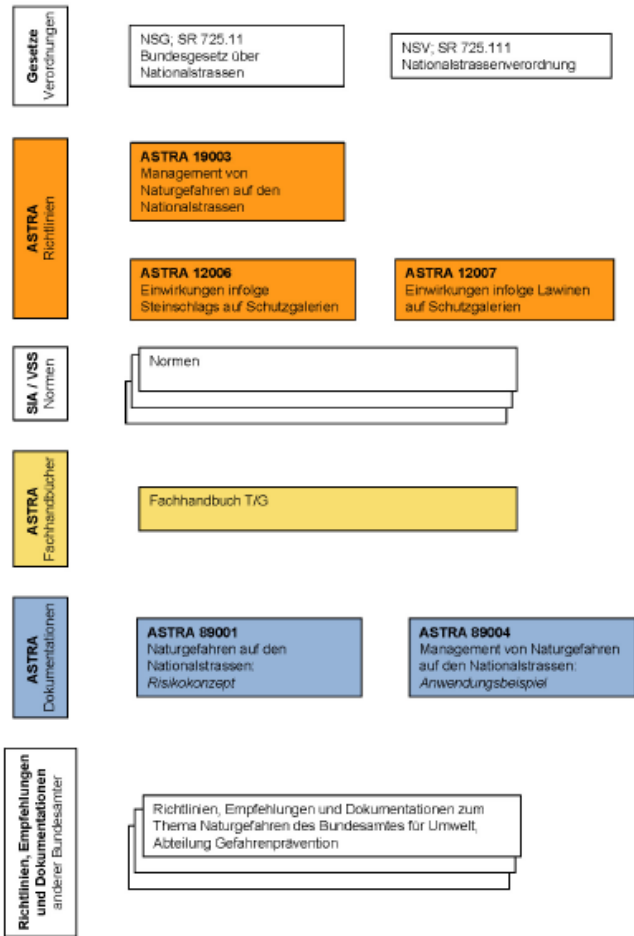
Gesetze
Verordnungen

NSG; SR 725.11
Bundesgesetz über Nationalstrassen

NSV; SR 725.111
Nationalstrassenverordnung

ASTRA
Richtlinien

ASTRA 19003
Management von Naturgefahren auf den Nationalstrassen

ASTRA 12006
Einwirkungen infolge Steinschlags auf Schutzgalerien

ASTRA 12007
Einwirkungen infolge Lawinen auf Schutzgalerien

SIA / VSS
Normen

Normen

ASTRA
Fachhandbücher

Fachhandbuch T/G

ASTRA
Dokumentationen

ASTRA 89001
Naturgefahren auf den Nationalstrassen:
*Risikokonzept*

ASTRA 89004
Management von Naturgefahren auf den Nationalstrassen:
*Anwendungsbeispiel*

Richtlinien, Empfehlungen und Dokumentationen anderer Bundesämter

Richtlinien, Empfehlungen und Dokumentationen zum Thema Naturgefahren des Bundesamtes für Umwelt, Abteilung Gefahrenprävention